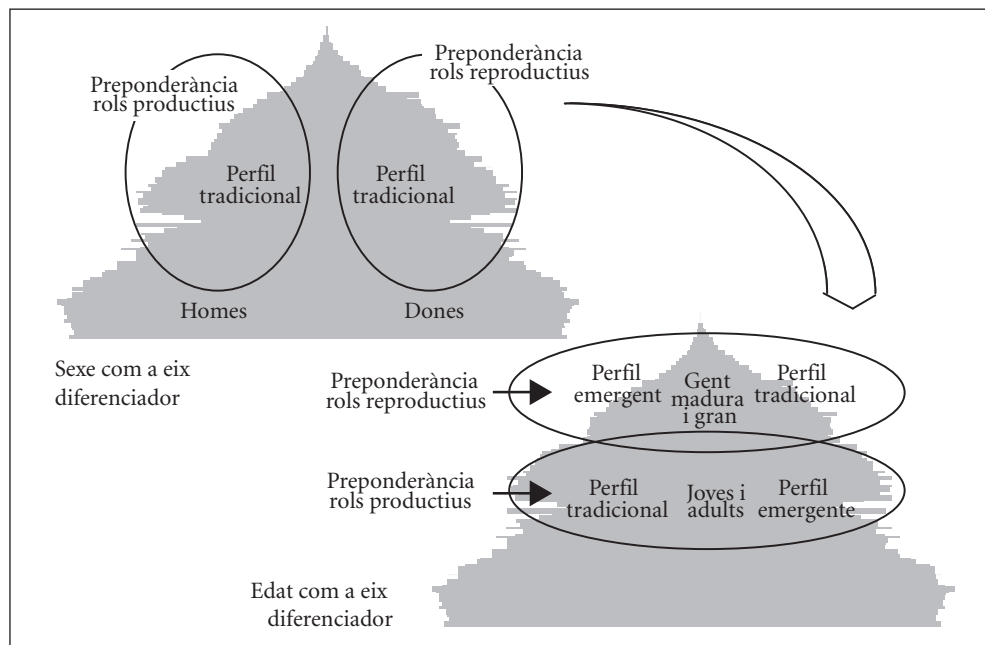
Preponderància rols reproductius

Preponderància rols productius

Perfil tradicional

Perfil tradicional

Homes

Dones

Sexe com a eix diferenciador

Preponderància rols reproductius

Perfil emergent

Gent madura i gran

Perfil tradicional

Preponderància rols productius

Perfil tradicional

Joves i adults

Perfil emergente

Edat com a eix diferenciador